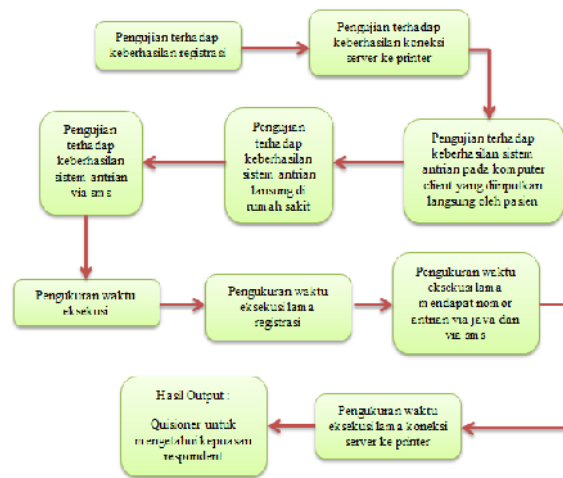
Pengujian terhadap keberhasilan registrasi

Pengujian terhadap keberhasilan koneksi server ke printer

Pengujian terhadap keberhasilan sistem antrian pada komputer client yang ditempatkan langsung oleh pasien

Pengujian terhadap keberhasilan sistem antrian langsung di rumah sakit

Pengujian terhadap keberhasilan sistem antrian via sms

Pengukuran waktu eksekusi

Pengukuran waktu eksekusi lama registrasi

Pengukuran waktu eksekusi lama mendapat nomor antrian via java dan via sms

Pengukuran waktu eksekusi lama koneksi server ke printer

Hasil Output :

Quisioner untuk mengetahui kepuasan responden